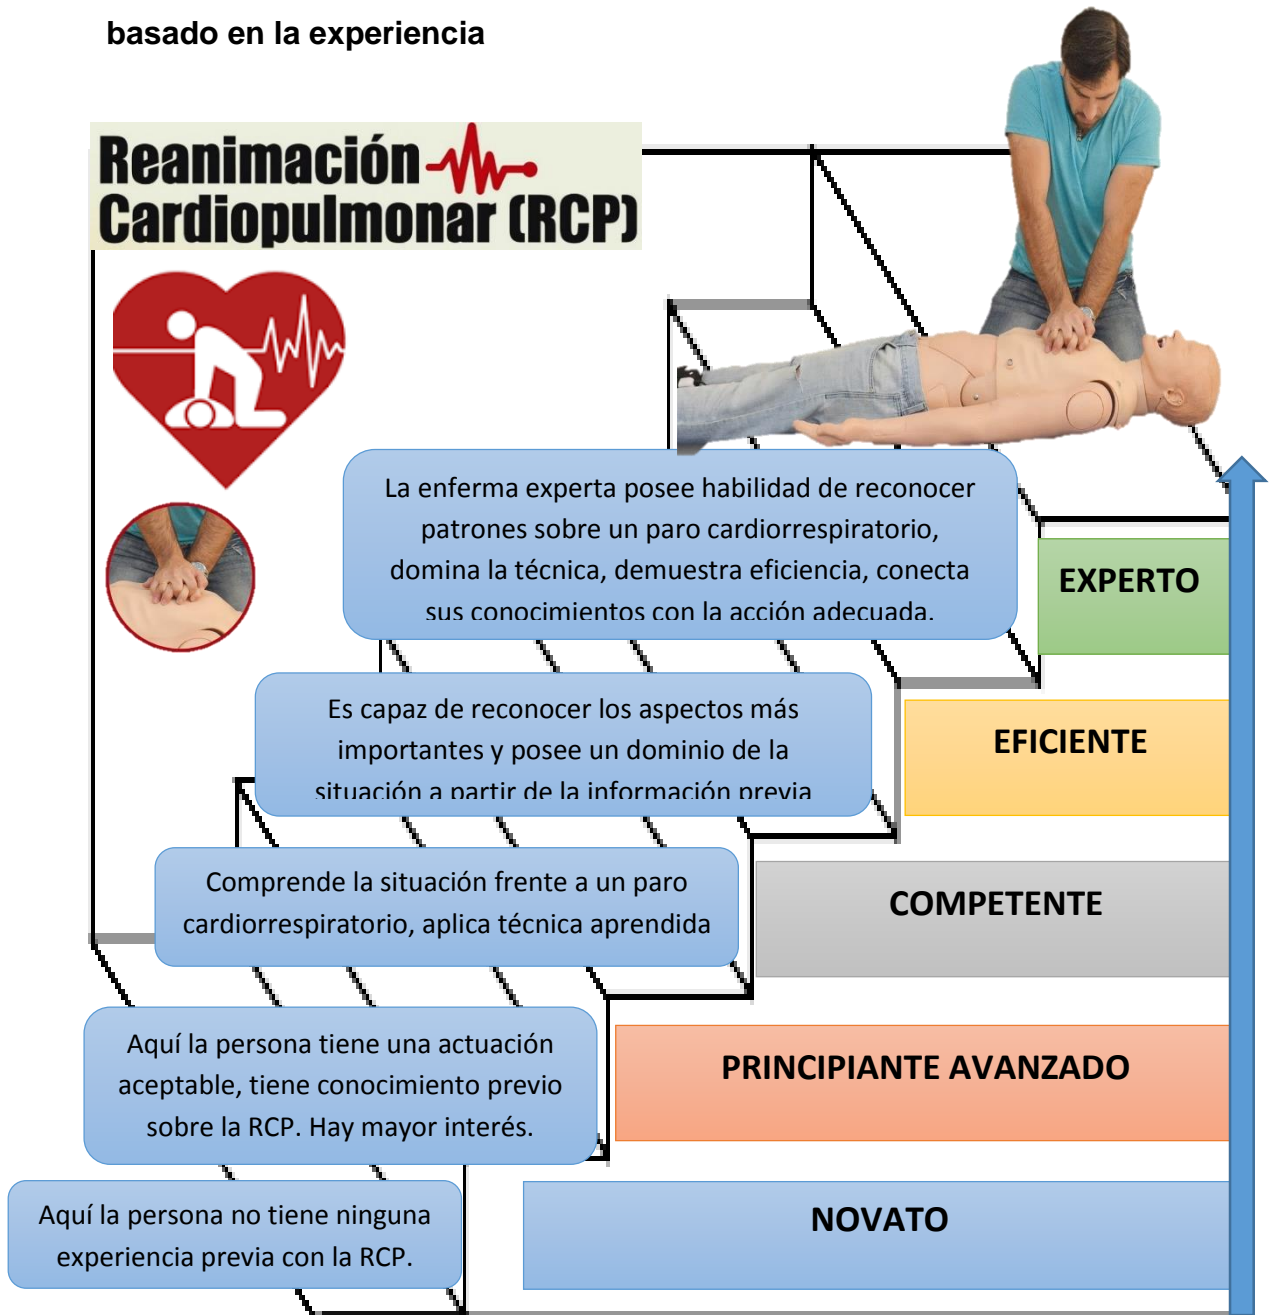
basado en la experiencia

Reanimación Cardiopulmonar (RCP)

La enferma experta posee habilidad de reconocer patrones sobre un paro cardiorrespiratorio, domina la técnica, demuestra eficiencia, conecta sus conocimientos con la acción adecuada.

EXPERTO

Es capaz de reconocer los aspectos más importantes y posee un dominio de la situación a partir de la información previa

EFICIENTE

Comprende la situación frente a un paro cardiorrespiratorio, aplica técnica aprendida

COMPETENTE

Aquí la persona tiene una actuación aceptable, tiene conocimiento previo sobre la RCP. Hay mayor interés.

PRINCIPIANTE AVANZADO

Aquí la persona no tiene ninguna experiencia previa con la RCP.

NOVATO